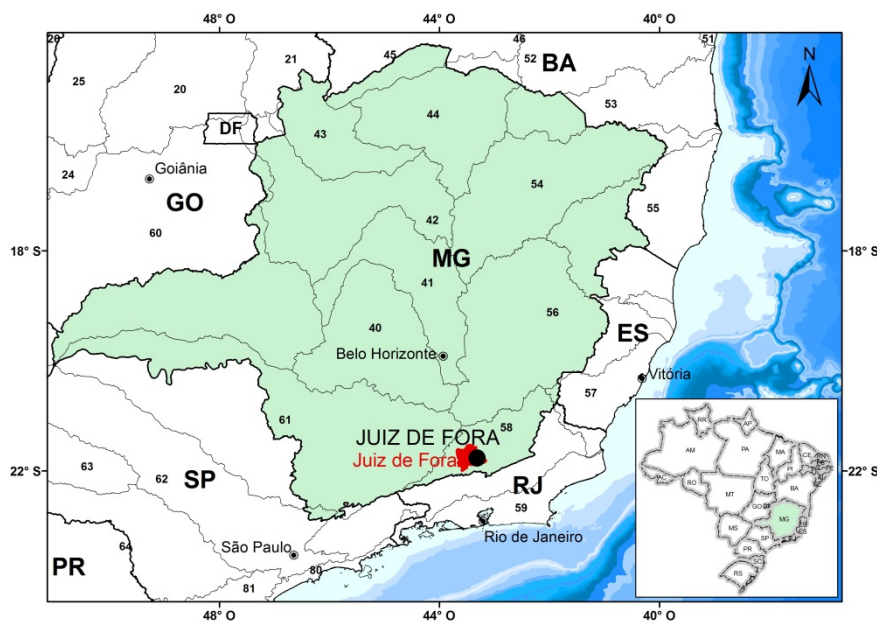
48° O
44° O
40° O
48° O
44° O
40° O
18° S
22° S
18° S
22° S
N
29
25
20
21
45
46
52
51
BA
53
DF
43
44
Goiânia
24
GO
54
55
60
42
MG
41
40
56
Belo Horizonte
ES
Vitória
57
61
58
JUIZ DE FORA
Juiz de Fora
63
62
SP
RJ
59
Rio de Janeiro
São Paulo
64
PR
80
81
RR
AP
AM
PA
MA
CE
RN
PI
PB
AC
RO
TO
BA
MT
GO
MG
MS
SP
PR
RS
ES